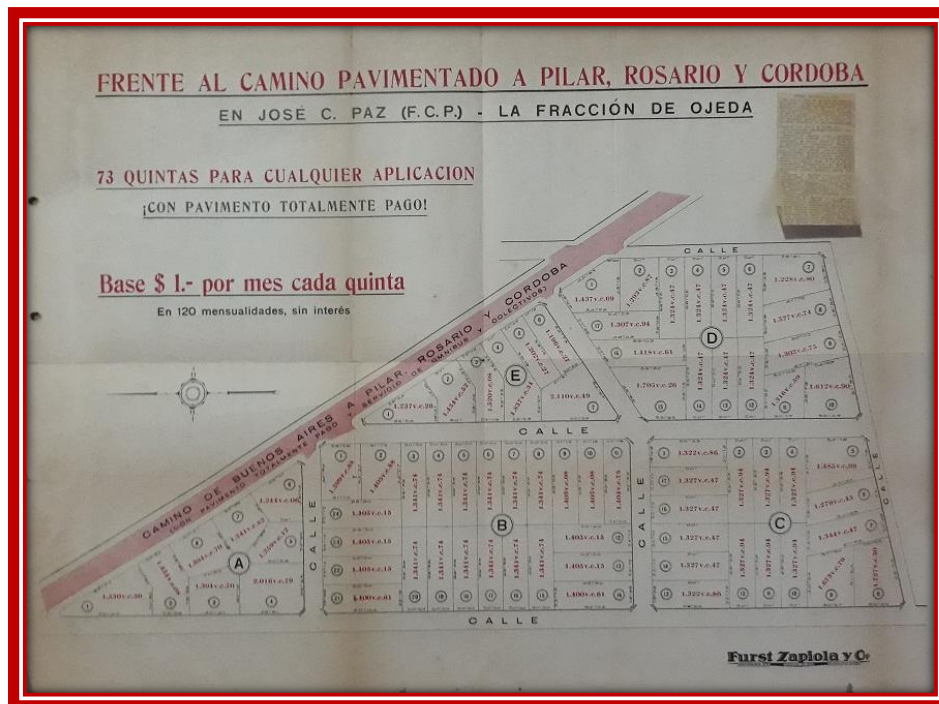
FRENTE AL CAMINO PAVIMENTADO A PILAR, ROSARIO Y CORDOBA

EN JOSÉ C. PAZ (F.C.P.) - LA FRACCIÓN DE OJEDA

73 QUINTAS PARA CUALQUIER APLICACION

¡CON PAVIMENTO TOTALMENTE PAGO!

Base $ 1.- por mes cada quinta

En 120 mensualidades, sin interés

CAMINO DE BUENOS AIRES A PILAR, ROSARIO Y CORDOBA
(CON PAVIMENTO TOTALMENTE PAGO - SERVICIO DE OMNIBUS Y COLECTIVOS)

CALLE

CALLE

CALLE

CALLE

CALLE

CALLE

A

B

C

D

E

1.437v.c.09

1.307v.c.94

1.118v.c.61

1.765v.c.26

1.228v.c.90

1.327v.c.74

1.302v.c.75

1.612v.c.90

1.237v.c.26

2.110v.c.49

1.322v.c.86

1.327v.c.47

1.327v.c.47

1.327v.c.47

1.327v.c.47

1.322v.c.86

1.483v.c.30

1.270v.c.45

1.344v.c.47

1.405v.c.15

1.405v.c.15

1.405v.c.15

1.400v.c.61

1.405v.c.15

1.405v.c.15

1.400v.c.61

1.330v.c.30

1.301v.c.30

2.016v.c.79

1.241v.c.06

Furst Zapiola y Cía